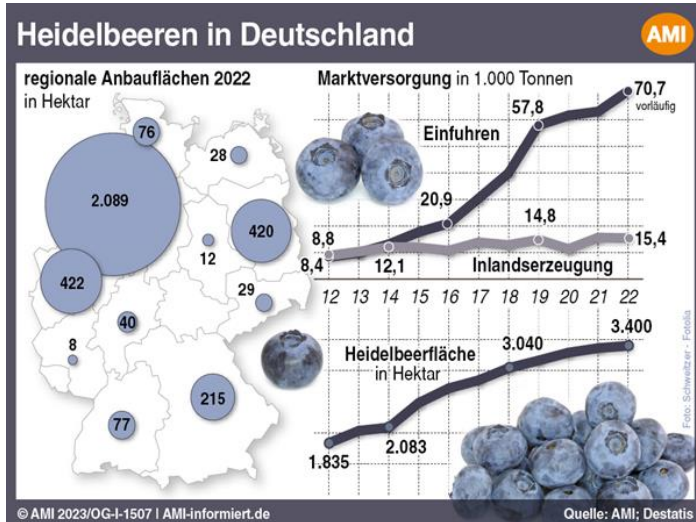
Heidelbeeren in Deutschland

AMI

regionale Anbauflächen 2022
in Hektar

76
28
2.089
420
12
422
29
40
8
215
77

Marktversorgung in 1.000 Tonnen

Einfuhren

70,7 vorläufig
57,8
20,9
14,8
8,8
8,4
12,1
15,4

Inlandserzeugung

12 13 14 15 16 17 18 19 20 21 22

Heidelbeerfläche in Hektar

3.400
3.040
2.083
1.835

Foto: Schweitzer - Fotolia

© AMI 2023/OG-I-1507 | AMI-informiert.de

Quelle: AMI; Destatis